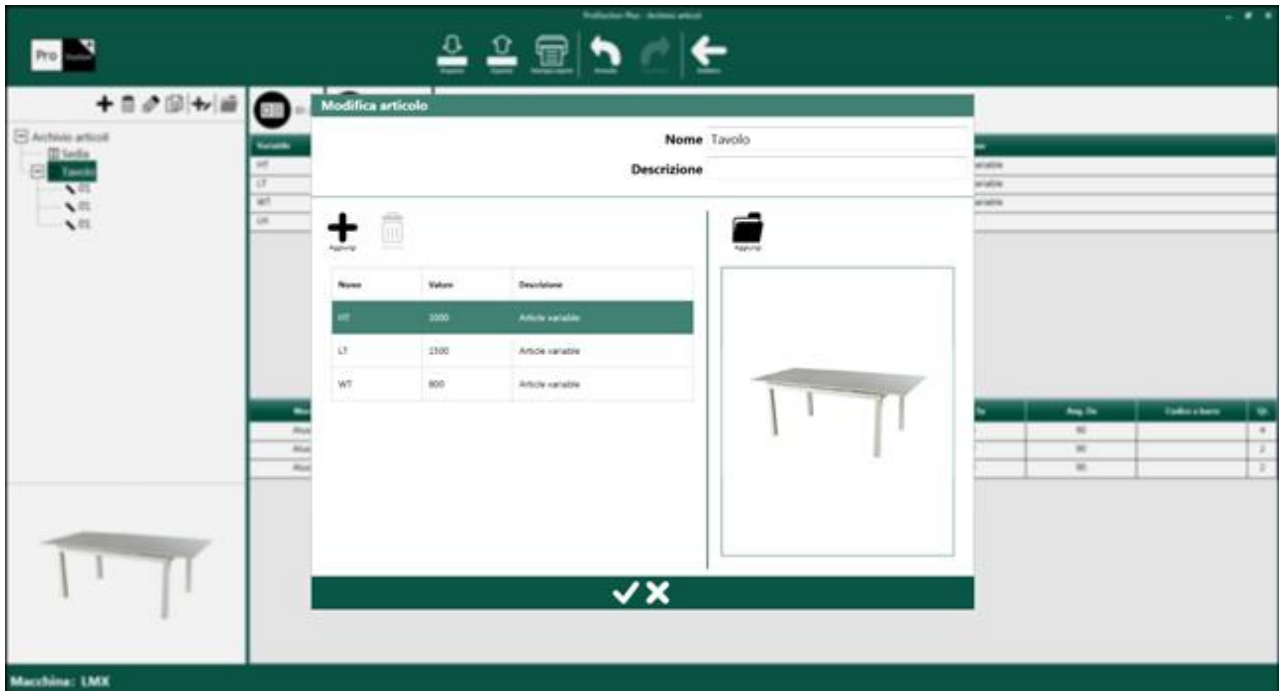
ProWeb Plus - Archivio articoli

Pro

Importa Esporta Stampa report Annulla Ripristina Indietro

Archivio articoli
Sedia
Tavolo
01
01
01

Variabile
HT
LT
WT
LH

variable
variable
variable

Modifica articolo

Nome Tavolo
Descrizione

Aggiungi

| Nome | Valore | Descrizione |
|---|---|---|
| HT | 1000 | Article variable |
| LT | 1500 | Article variable |
| WT | 800 | Article variable |

Aggiungi

✓✕

| Ang. Dx | Codice a barre | Q.tà |
|---|---|---|
| 90 | | 4 |
| 90 | | 2 |
| 90 | | 2 |

Macchina: LMX